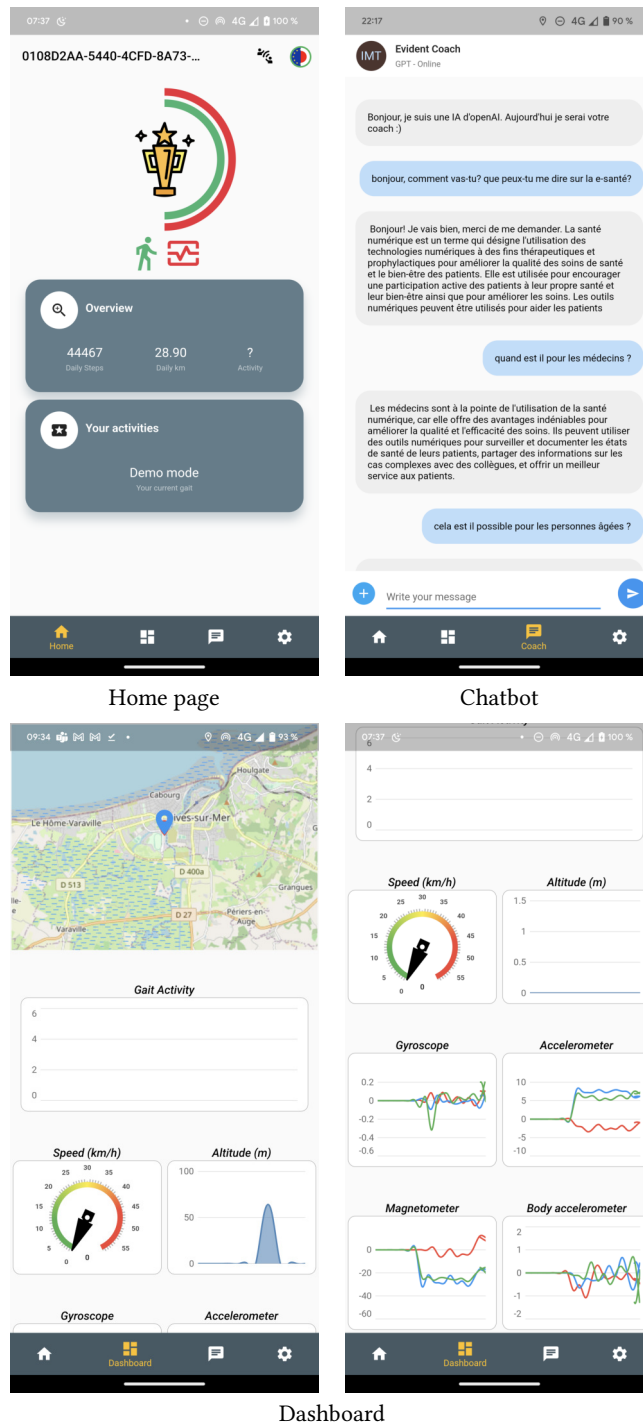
07:37 4G 100 %

0108D2AA-5440-4CFD-8A73-...

Overview

44467
Daily Steps

28.90
Daily km

?
Activity

Your activities

Demo mode
Your current gait

Home

Home page

22:17 4G 90 %

IMT Evident Coach
GPT - Online

Bonjour, je suis une IA d'openAI. Aujourd'hui je serai votre coach :)

bonjour, comment vas-tu? que peux-tu me dire sur la e-santé?

Bonjour! Je vais bien, merci de me demander. La santé numérique est un terme qui désigne l'utilisation des technologies numériques à des fins thérapeutiques et prophylactiques pour améliorer la qualité des soins de santé et le bien-être des patients. Elle est utilisée pour encourager une participation active des patients à leur propre santé et leur bien-être ainsi que pour améliorer les soins. Les outils numériques peuvent être utilisés pour aider les patients

quand est il pour les médecins ?

Les médecins sont à la pointe de l'utilisation de la santé numérique, car elle offre des avantages indéniables pour améliorer la qualité et l'efficacité des soins. Ils peuvent utiliser des outils numériques pour surveiller et documenter les états de santé de leurs patients, partager des informations sur les cas complexes avec des collègues, et offrir un meilleur service aux patients.

cela est il possible pour les personnes âgées ?

Write your message

Coach

Chatbot

09:34 4G 93 %

Houlgate
Cabourg
Le Home-Varaville
ives-sur-Mer
D 400a
D 513
Grangues
D 27
Périers-en-Auge
Varaville

Gait Activity
6
4
2
0

Speed (km/h)
30 25 35 20 40 15 45 10 50 5 55 0
0

Altitude (m)
100
50
0

Gyroscope

Accelerometer

Dashboard

07:37 4G 100 %

6
4
2
0

Speed (km/h)
30 25 35 20 40 15 45 10 50 5 55 0
0

Altitude (m)
1.5
1
0.5
0

Gyroscope
0.2
0
-0.2
-0.4
-0.6

Accelerometer
10
5
0
-5
-10

Magnetometer
0
-20
-40
-60

Body accelerometer
2
1
0
-1
-2

Dashboard

Dashboard